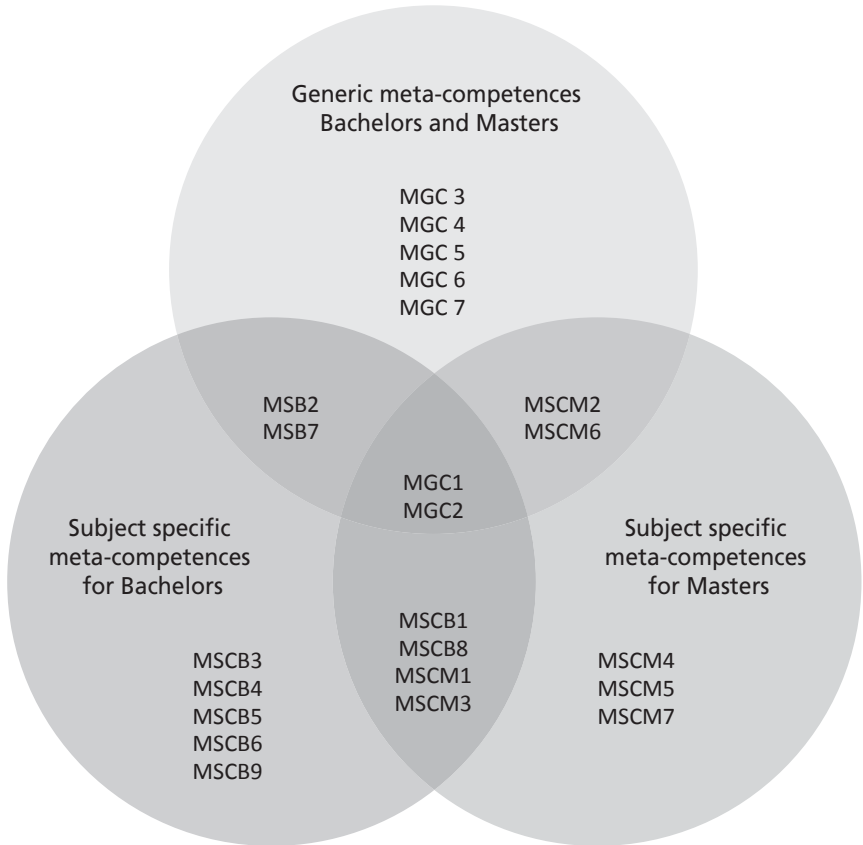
Generic meta-competences
Bachelors and Masters

MGC 3
MGC 4
MGC 5
MGC 6
MGC 7

MSB2
MSB7

MSCM2
MSCM6

MGC1
MGC2

Subject specific
meta-competences
for Bachelors

Subject specific
meta-competences
for Masters

MSCB1
MSCB8
MSCM1
MSCM3

MSCB3
MSCB4
MSCB5
MSCB6
MSCB9

MSCM4
MSCM5
MSCM7